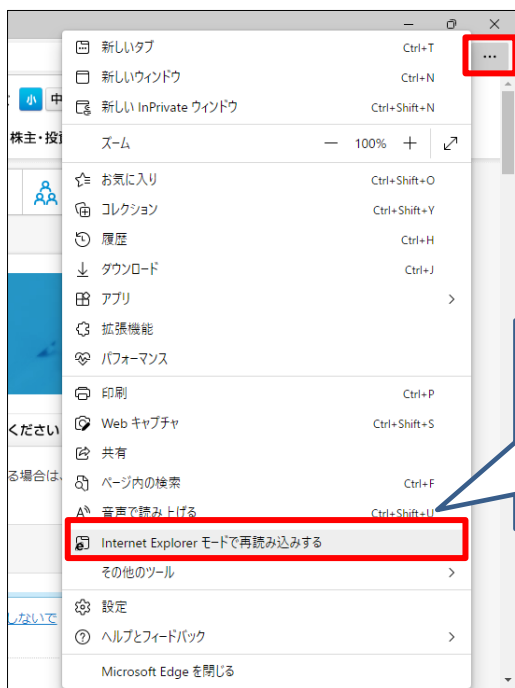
新しいタブ Ctrl+T
新しいウィンドウ Ctrl+N
新しい InPrivate ウィンドウ Ctrl+Shift+N
ズーム — 100% +
お気に入り Ctrl+Shift+O
コレクション Ctrl+Shift+Y
履歴 Ctrl+H
ダウンロード Ctrl+J
アプリ
拡張機能
パフォーマンス
印刷 Ctrl+P
Web キャプチャ Ctrl+Shift+S
共有
ページ内の検索 Ctrl+F
音声で読み上げる Ctrl+Shift+U
Internet Explorer モードで再読み込みする
その他のツール
設定
ヘルプとフィードバック
Microsoft Edge を閉じる

小 中
株主・投
ください
る場合は
しないで